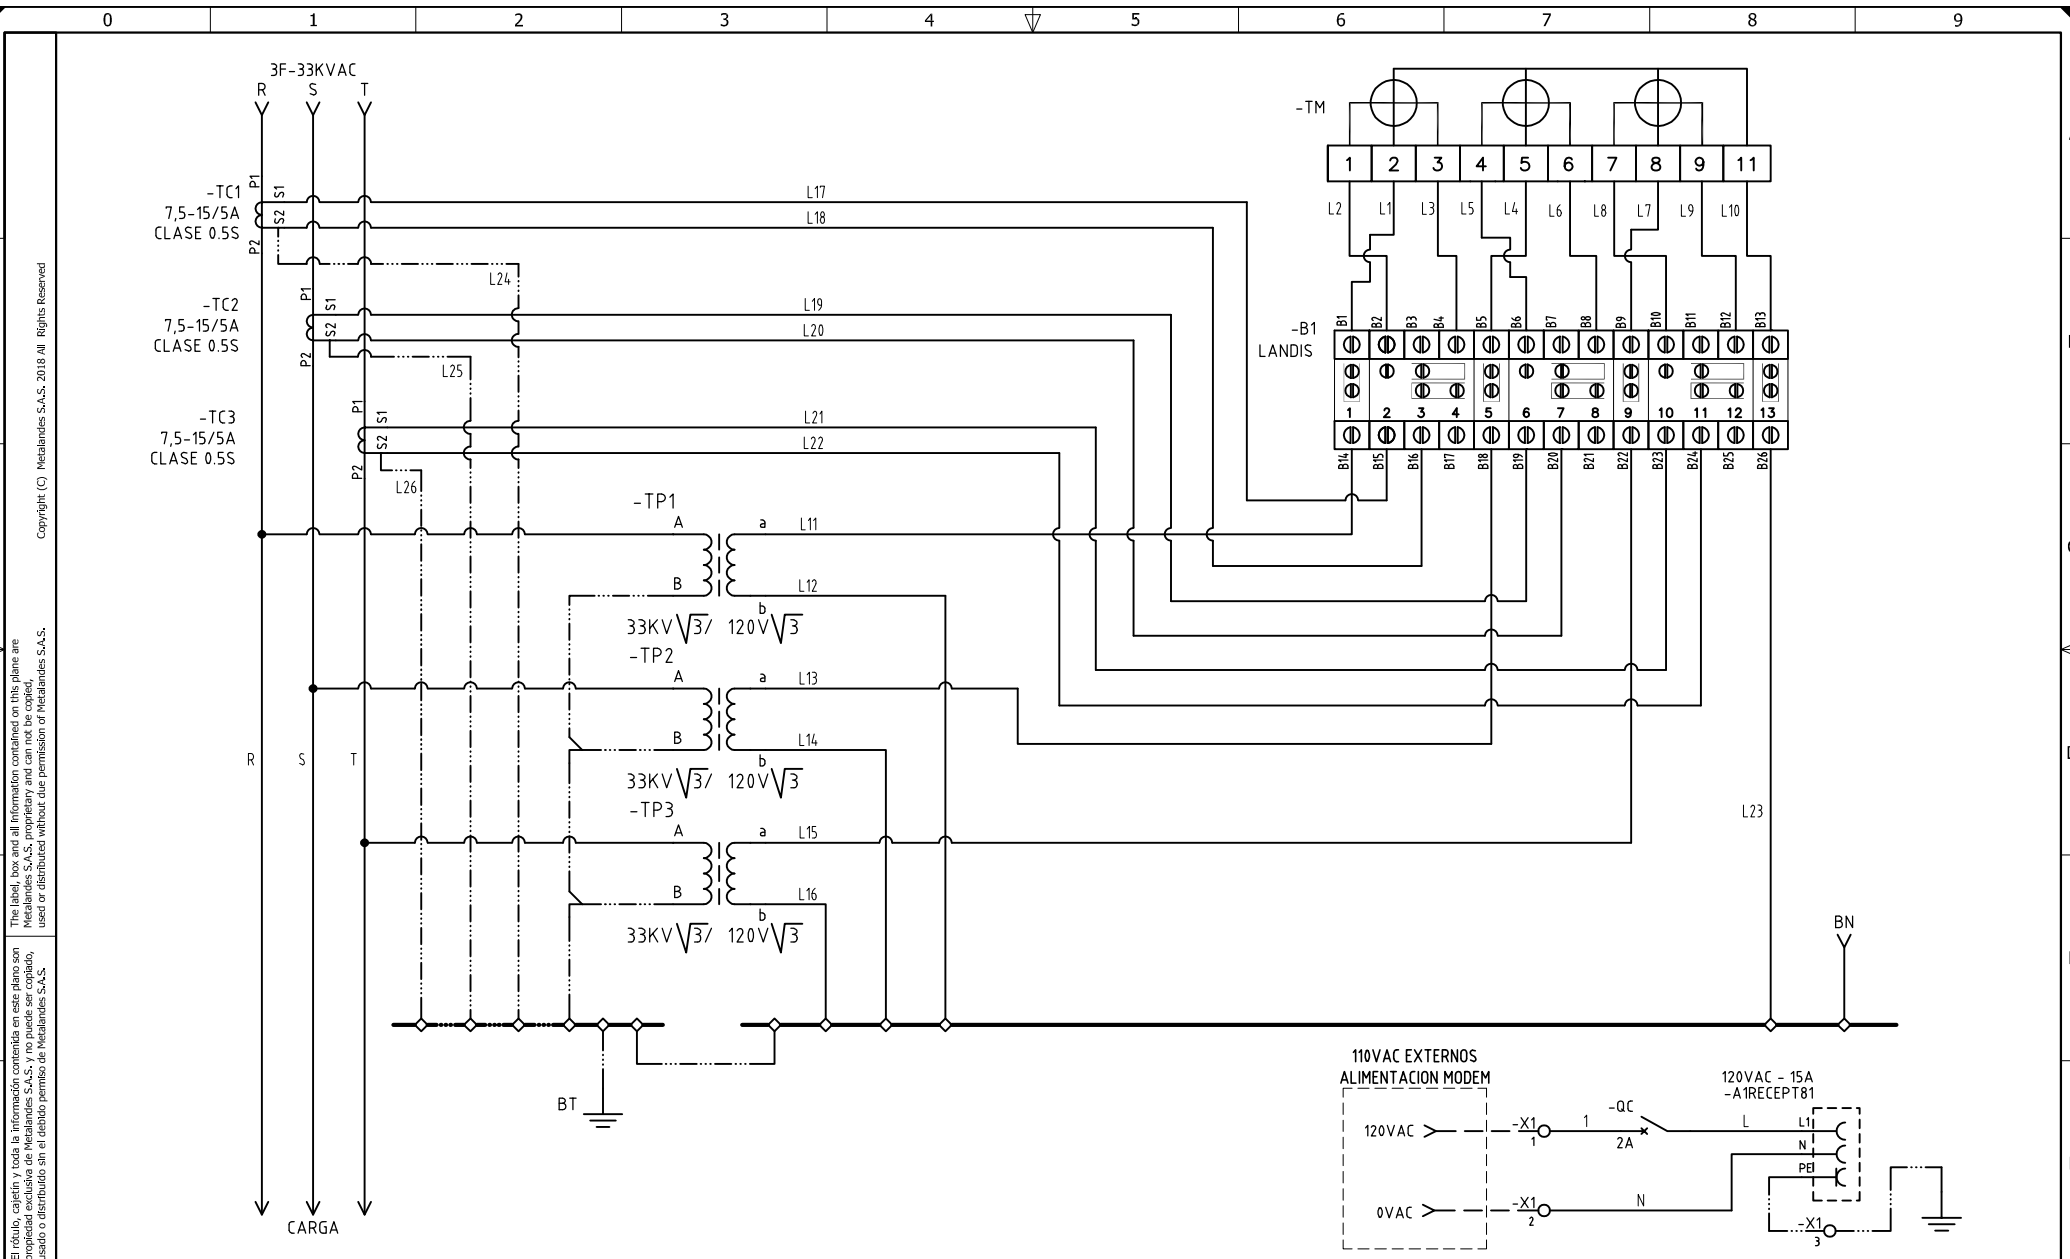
0 1 2 3 4 5 6 7 8 9

Copyright (C) Metalandes S.A.S. 2018 All Rights Reserved

The label, box and all information contained on this plane are Metalandes S.A.S. proprietary and can not be copied, used or distributed without due permission of Metalandes S.A.S.

El rótulo, cajetín y toda la información contenida en este plano son propiedad exclusiva de Metalandes S.A.S. y no puede ser copiado, usado o distribuido sin el debido permiso de Metalandes S.A.S.

3F-33KVAC
R S T

-TC1
7,5-15/5A
CLASE 0.5S
P1 S1 S2 P2

-TC2
7,5-15/5A
CLASE 0.5S
P1 S1 S2 P2

-TC3
7,5-15/5A
CLASE 0.5S
P1 S1 S2 P2

L17 L18 L24 L19 L20 L25 L21 L22 L26

-TM
1 2 3 4 5 6 7 8 9 11
L2 L1 L3 L5 L4 L6 L8 L7 L9 L10

-B1
LANDIS
B1 B2 B3 B4 B5 B6 B7 B8 B9 B10 B11 B12 B13
1 2 3 4 5 6 7 8 9 10 11 12 13
B14 B15 B16 B17 B18 B19 B20 B21 B22 B23 B24 B25 B26

-TP1
A a L11
B b L12
33KV$\sqrt{3}$/ 120V$\sqrt{3}$

-TP2
A a L13
B b L14
33KV$\sqrt{3}$/ 120V$\sqrt{3}$

-TP3
A a L15
B b L16
33KV$\sqrt{3}$/ 120V$\sqrt{3}$

R S T

L23

BN

BT

CARGA

110VAC EXTERNOS
ALIMENTACION MODEM
120VAC -X1 1
0VAC -X1 2
1 -QC 2A
N

120VAC - 15A
-A1RECEPT81
L L1 N PE
-X1 3